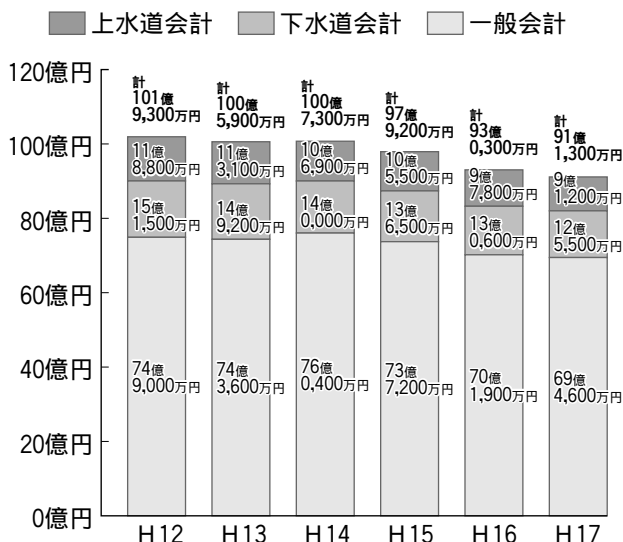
上水道会計 下水道会計 一般会計

120億円
100億円
80億円
60億円
40億円
20億円
0億円

H12
計 101億 9,300万円
11億 8,800万円
15億 1,500万円
74億 9,000万円

H13
計 100億 5,900万円
11億 3,100万円
14億 9,200万円
74億 3,600万円

H14
計 100億 7,300万円
10億 6,900万円
14億 0,000万円
76億 0,400万円

H15
計 97億 9,200万円
10億 5,500万円
13億 6,500万円
73億 7,200万円

H16
計 93億 0,300万円
9億 7,800万円
13億 0,600万円
70億 1,900万円

H17
計 91億 1,300万円
9億 1,200万円
12億 5,500万円
69億 4,600万円